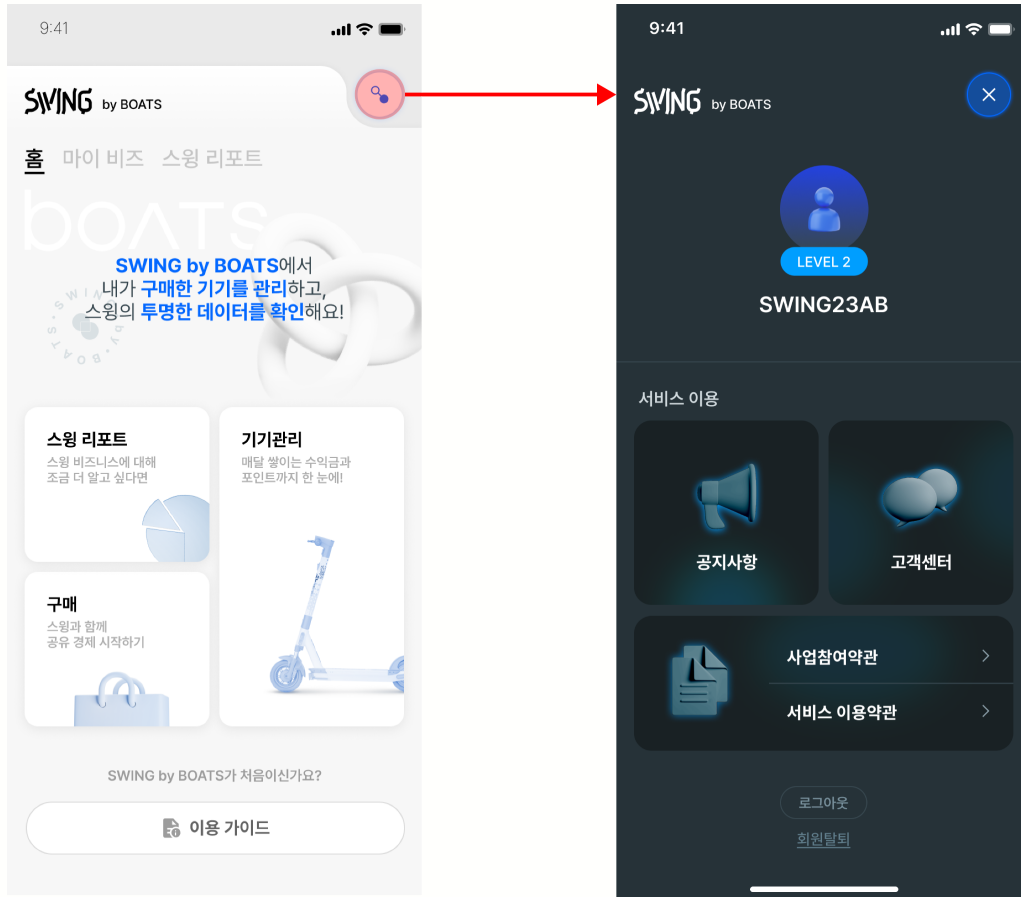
9:41

SWING by BOATS

홈 마이 비즈 스윙 리포트

BOATS

SWING by BOATS에서 내가 구매한 기기를 관리하고, 스윙의 투명한 데이터를 확인해요!

SWING by BOATS

스윙 리포트
스윙 비즈니스에 대해 조금 더 알고 싶다면

기기관리
매달 쌓이는 수익금과 포인트까지 한 눈에!

구매
스윙과 함께 공유 경제 시작하기

SWING by BOATS가 처음이신가요?

이용 가이드

9:41

SWING by BOATS

LEVEL 2

SWING23AB

서비스 이용

공지사항

고객센터

사업참여약관

서비스 이용약관

로그아웃

회원탈퇴